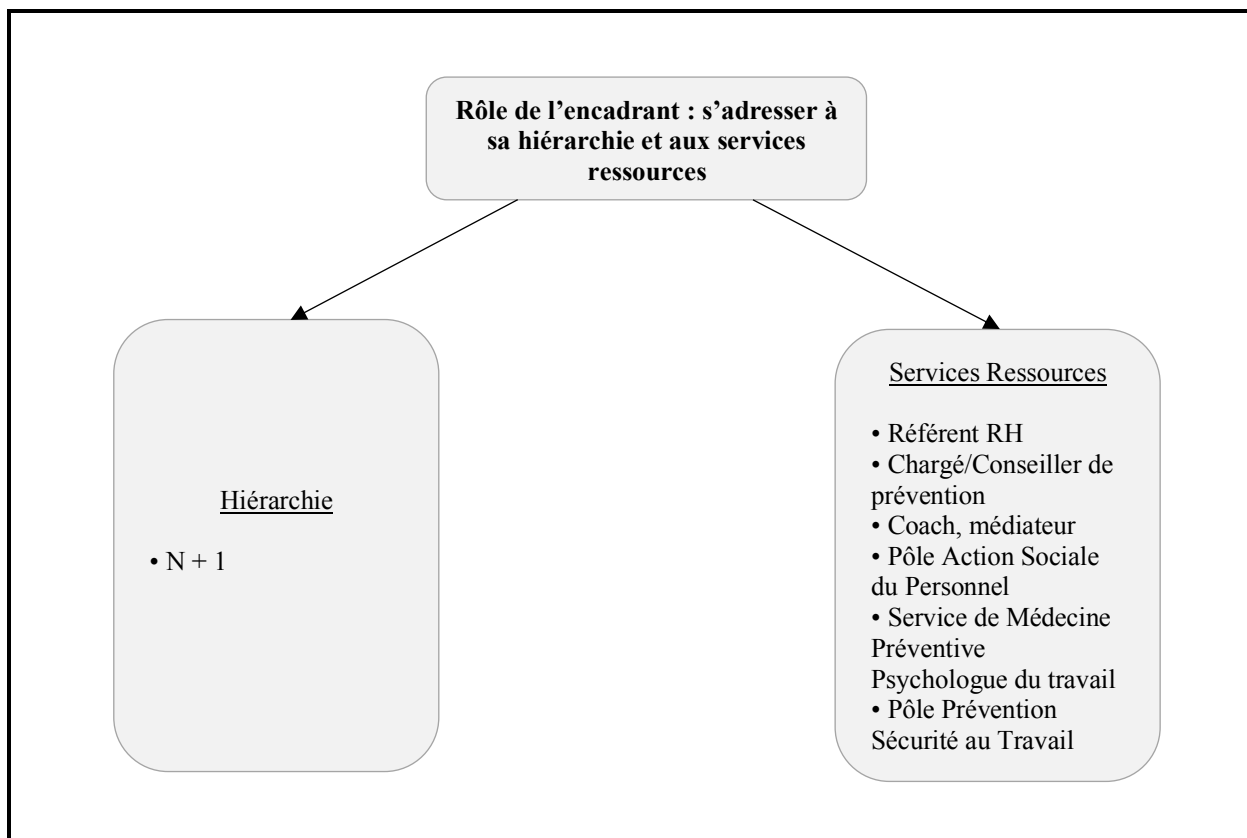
Rôle de l'encadrant : s'adresser à sa hiérarchie et aux services ressources

Hiérarchie

• N + 1

Services Ressources

• Référent RH
• Chargé/Conseiller de prévention
• Coach, médiateur
• Pôle Action Sociale du Personnel
• Service de Médecine Préventive
Psychologue du travail
• Pôle Prévention Sécurité au Travail